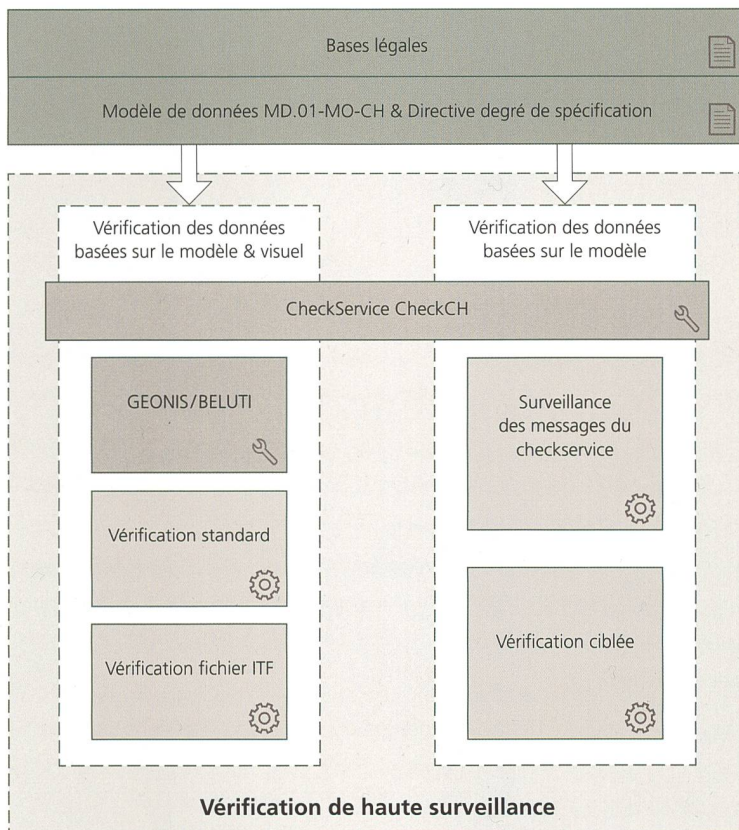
Bases légales

Modèle de données MD.01-MO-CH & Directive degré de spécification

Vérification des données basées sur le modèle & visuel

Vérification des données basées sur le modèle

CheckService CheckCH

GEONIS/BELUTI

Vérification standard

Vérification fichier ITF

Surveillance des messages du checkservice

Vérification ciblée

Vérification de haute surveillance